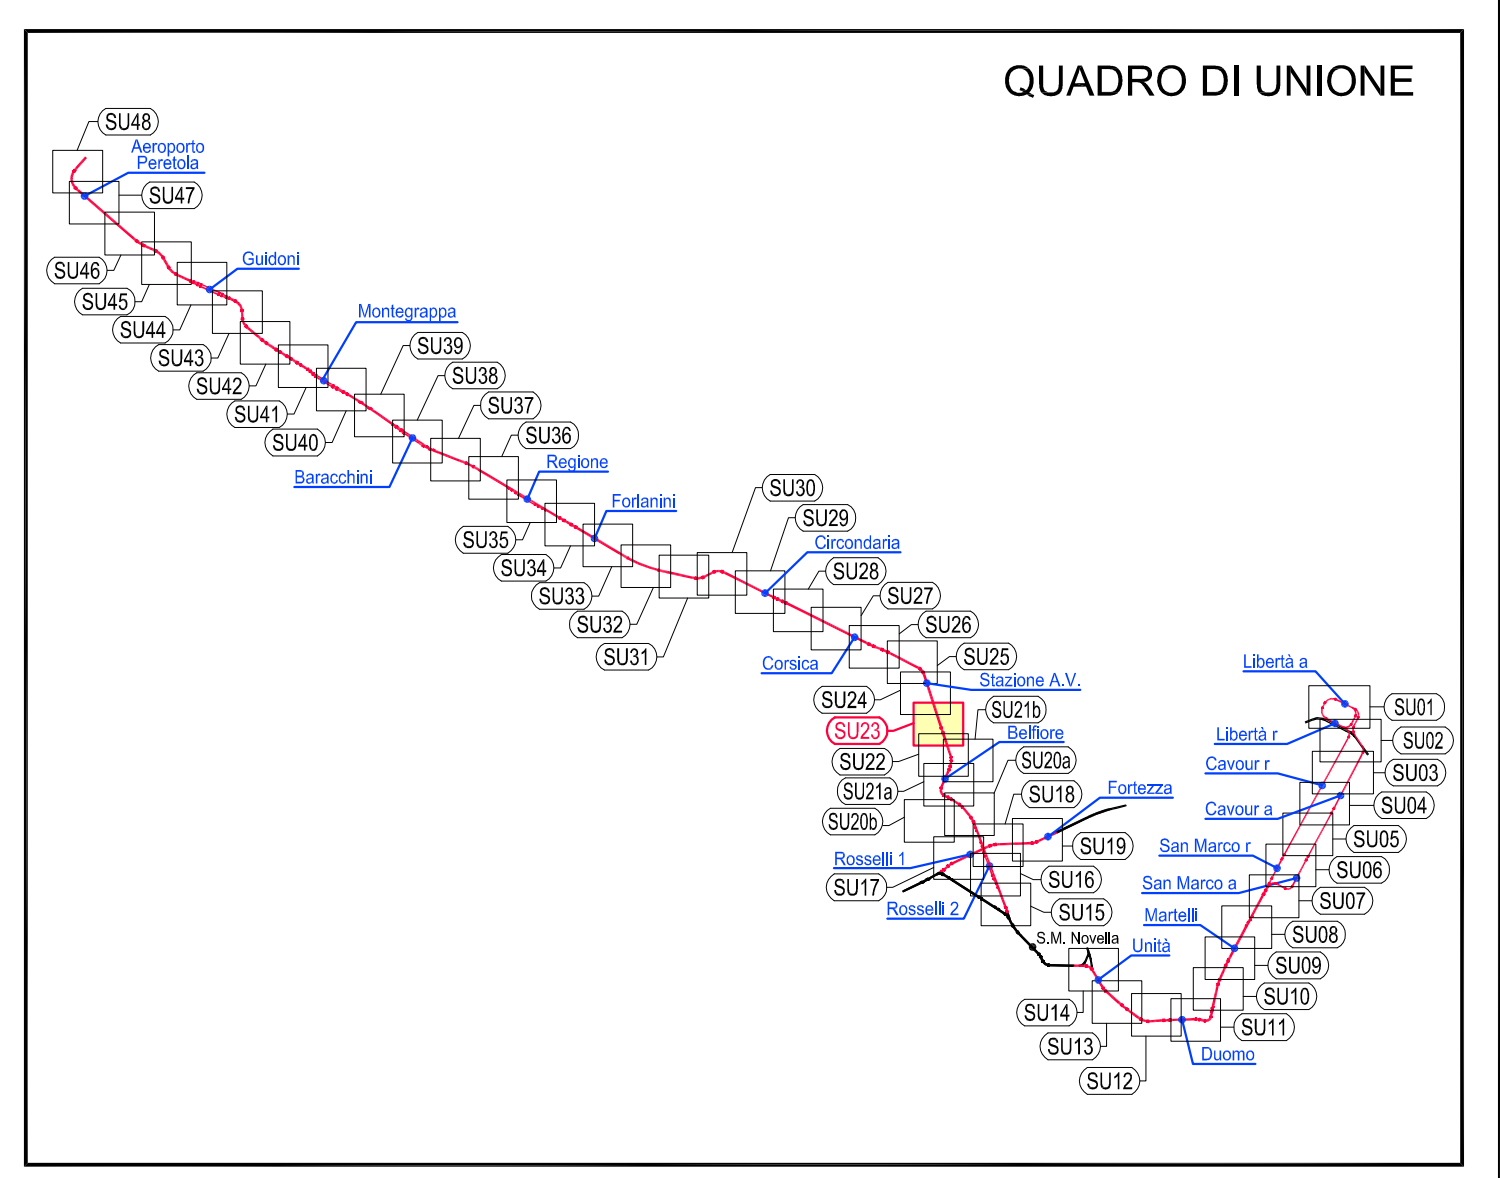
QUADRO DI UNIONE

SU48
Aeroporto Peretola
SU47
SU46
Guidoni
SU45
SU44
SU43
Montegrappa
SU42
SU41
SU40
SU39
SU38
SU37
SU36
Baracchini
Regione
SU35
Forlanini
SU34
SU33
SU32
SU31
SU30
SU29
Circondaria
SU28
SU27
SU26
Corsica
SU25
Stazione A.V.
SU24
SU21b
SU23
Belfiore
SU22
SU20a
SU21a
SU18
Fortezza
SU20b
SU19
Rosselli 1
SU17
SU16
Rosselli 2
SU15
S.M. Novella
Unità
SU14
SU13
SU12
Duomo
Libertà a
SU01
Libertà r
SU02
Cavour r
SU03
Cavour a
SU04
SU05
San Marco r
SU06
San Marco a
SU07
Martelli
SU08
SU09
SU10
SU11